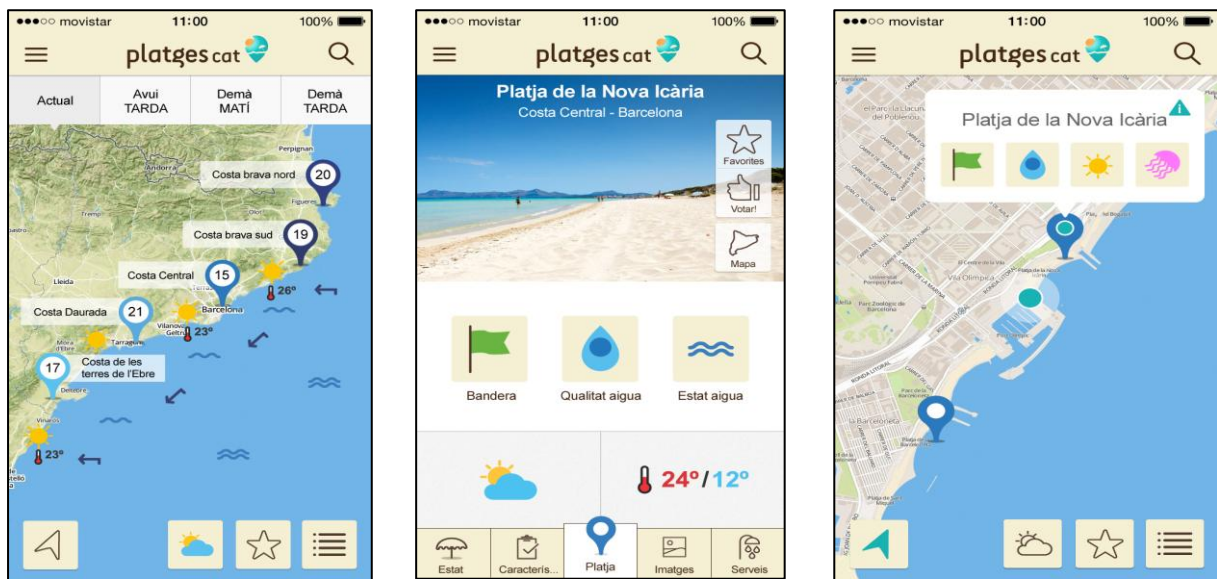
●●●○○ movistar 11:00 100%

platges cat

Actual | Avui TARDA | Demà MATÍ | Demà TARDA

Perpignan
Andorra
Costa brava nord 20
Figueres
Tremp
Olot
Costa brava sud 19
Lleida
Costa Central 15
26º
Barcelona
Costa Daurada 21
Vilanova i la Geltrú 23º
Tarragona
Móra d'Ebre
17 Costa de les terres de l'Ebre
Deltebre
Vinaròs
23º

●●●○○ movistar 11:00 100%

platges cat

Platja de la Nova Icària
Costa Central - Barcelona

Favorites
Votar!
Mapa

Bandera
Qualitat aigua
Estat aigua

24º/12º

Estat
Caracterís...
Platja
Imatges
Serveis

●●●○○ movistar 11:00 100%

platges cat

Platja de la Nova Icària

el Parc i la Llacuna del Poblenou
Vila Olímpica
Parc Zoològic de Barcelona
la Barceloneta